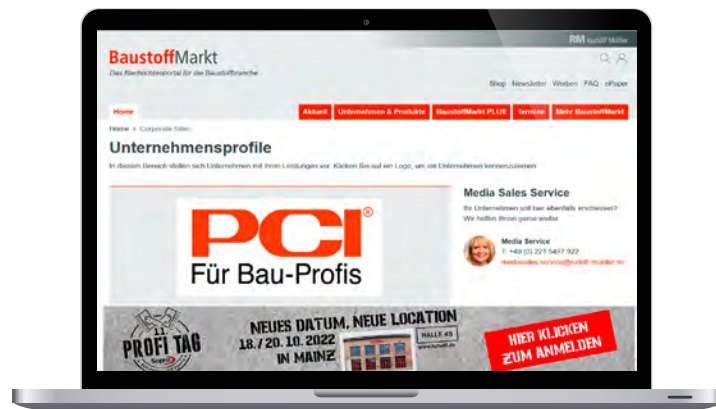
RM Rudolf Müller

BaustoffMarkt
Das Fachinformationsportal für die Baustoffbranche

Shop Newsletter Werben FAQ ePaper

Home Aktuell Unternehmen & Produkte BaustoffMarkt PLUS Termine Mehr BaustoffMarkt

Home › Corporate Sites

Unternehmensprofile

In diesem Bereich stellen sich Unternehmen mit ihren Leistungen vor. Klicken Sie auf ein Logo, um ein Unternehmen kennenzulernen.

PCI®
Für Bau-Profis

Media Sales Service

Ihr Unternehmen soll hier ebenfalls erscheinen? Wir helfen Ihnen gerne weiter.

Media Service
T: +49 (0) 221 5497 922
mediasales.service@rudolf-mueller.de

11. PROFI TAG
NEUES DATUM, NEUE LOCATION
18./20.10.2022
IN MAINZ
HALLE 45
HIER KLICKEN ZUM ANMELDEN